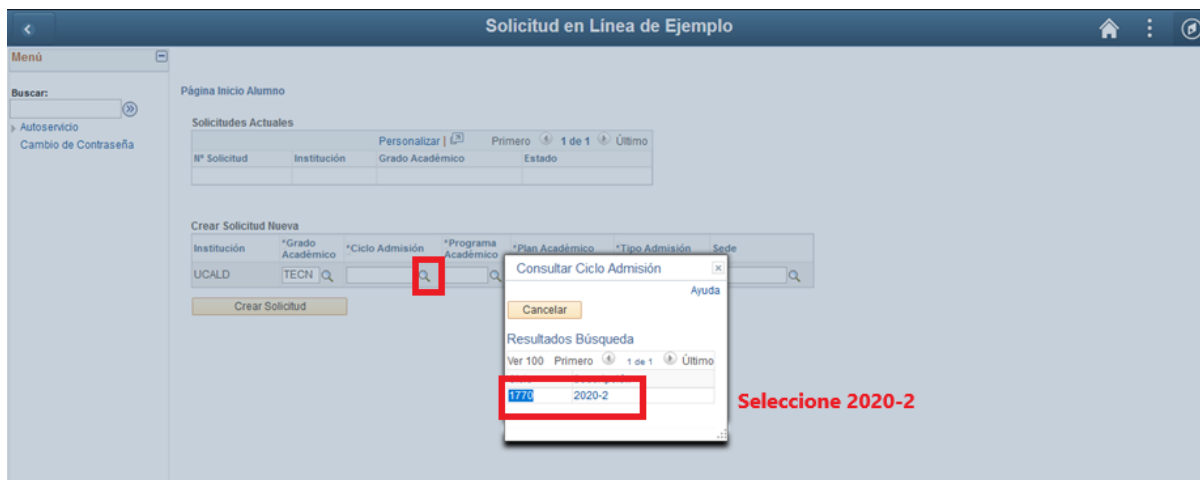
Solicitud en Línea de Ejemplo

Menú

Buscar:

Autoservicio
Cambio de Contraseña

Página Inicio Alumno

Solicitudes Actuales

Personalizar | Primero 1 de 1 Último

| Nº Solicitud | Institución | Grado Académico | Estado |
|---|---|---|---|
| | | | |

Crear Solicitud Nueva

| Institución | *Grado Académico | *Ciclo Admisión | *Programa Académico | *Plan Académico | *Tipo Admisión | Sede |
|---|---|---|---|---|---|---|
| UCALD | TECN | | | | | |

Crear Solicitud

Consultar Ciclo Admisión

Ayuda

Cancelar

Resultados Búsqueda

Ver 100 Primero 1 de 1 Último

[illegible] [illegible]
1770 2020-2

Seleccione 2020-2